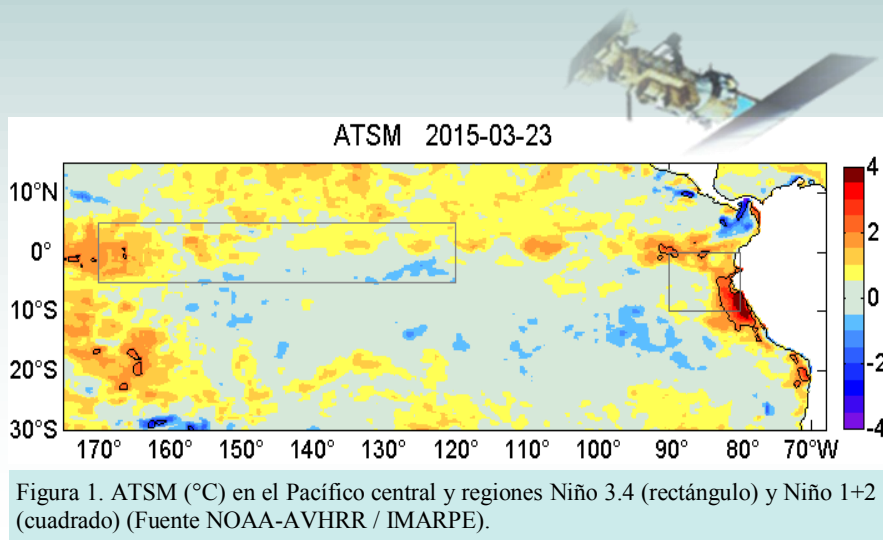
ATSM 2015-03-23

10°N
0°
10°S
20°S
30°S

170° 160° 150° 140° 130° 120° 110° 100° 90° 80° 70°W

4
2
0
-2
-4

Figura 1. ATSM (°C) en el Pacífico central y regiones Niño 3.4 (rectángulo) y Niño 1+2 (cuadrado) (Fuente NOAA-AVHRR / IMARPE).